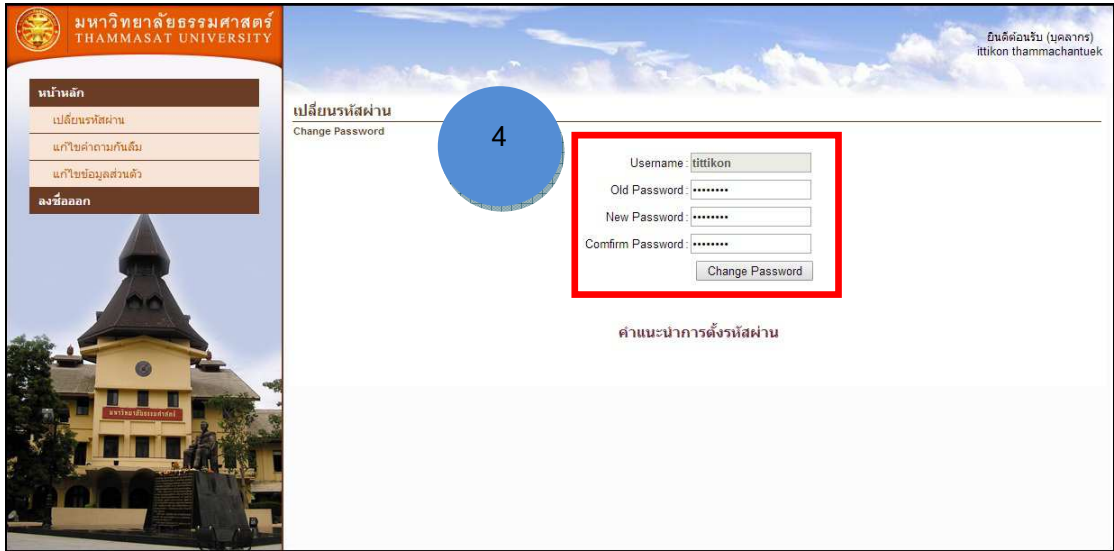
มหาวิทยาลัยธรรมศาสตร์
THAMMASAT UNIVERSITY

ยินดีต้อนรับ (บุคลากร)
ittikon thammachantuek

หน้าหลัก
เปลี่ยนรหัสผ่าน
แก้ไขคำถามกันลืม
แก้ไขข้อมูลส่วนตัว
ลงชื่อออก

มหาวิทยาลัยธรรมศาสตร์

เปลี่ยนรหัสผ่าน
Change Password

4

Username : tittikon
Old Password : ••••••••
New Password : ••••••••
Comfirm Password : ••••••••
Change Password

คำแนะนำการตั้งรหัสผ่าน